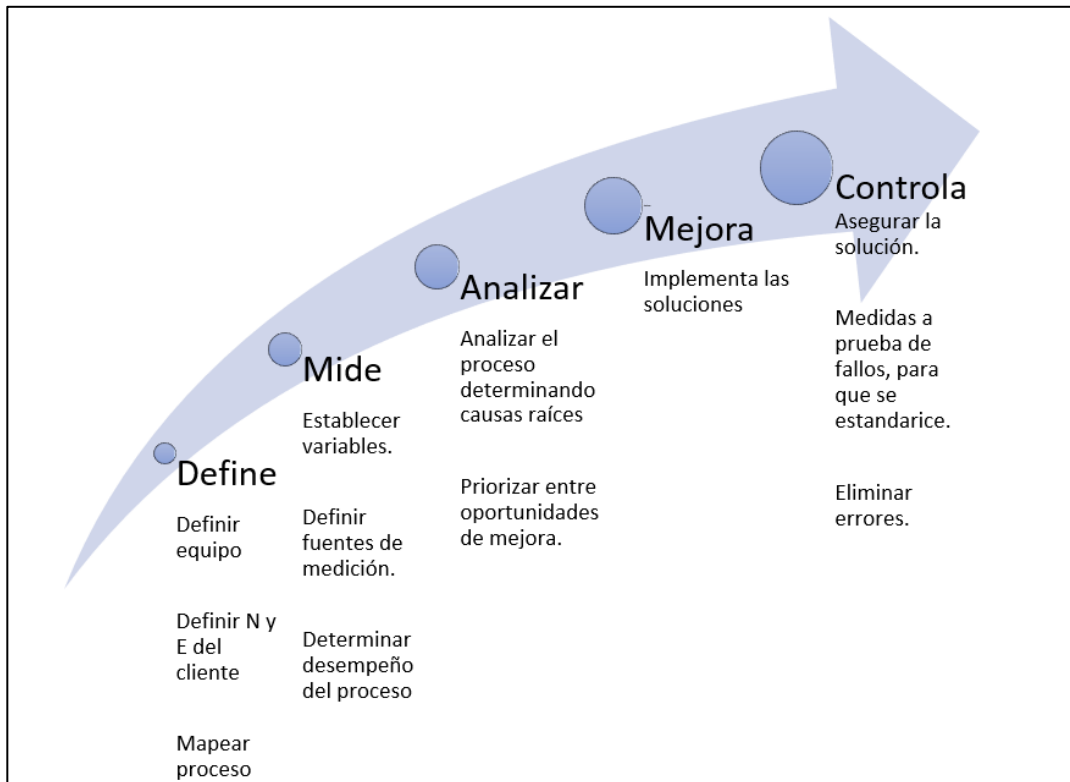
Define

Definir equipo

Definir N y E del cliente

Mapear proceso

Mide

Establecer variables.

Definir fuentes de medición.

Determinar desempeño del proceso

Analizar

Analizar el proceso determinando causas raíces

Priorizar entre oportunidades de mejora.

Mejora

Implementa las soluciones

Controla

Asegurar la solución.

Medidas a prueba de fallos, para que se estandarice.

Eliminar errores.